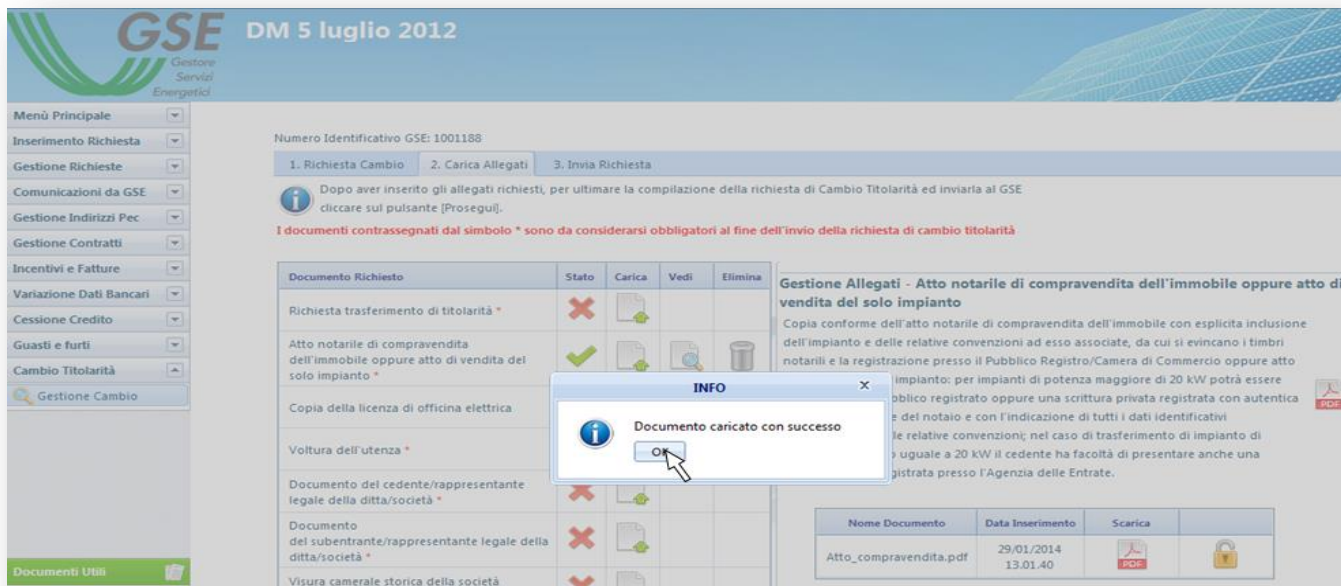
GSE Gestore Servizi Energetici

DM 5 luglio 2012

Menù Principale
Inserimento Richiesta
Gestione Richieste
Comunicazioni da GSE
Gestione Indirizzi Pec
Gestione Contratti
Incentivi e Fatture
Variazione Dati Bancari
Cessione Credito
Guasti e furti
Cambio Titolarità
Gestione Cambio

Documenti Utili

Numero Identificativo GSE: 1001188

1. Richiesta Cambio | 2. Carica Allegati | 3. Invia Richiesta

Dopo aver inserito gli allegati richiesti, per ultimare la compilazione della richiesta di Cambio Titolarità ed inviarla al GSE cliccare sul pulsante [Prosegui].

I documenti contrassegnati dal simbolo * sono da considerarsi obbligatori al fine dell'invio della richiesta di cambio titolarità

| Documento Richiesto | Stato | Carica | Vedi | Elimina |
|---|---|---|---|---|
| Richiesta trasferimento di titolarità * | | | | |
| Atto notarile di compravendita dell'immobile oppure atto di vendita del solo impianto * | | | | |
| Copia della licenza di officina elettrica | | | | |
| Voltura dell'utenza * | | | | |
| Documento del cedente/rappresentante legale della ditta/società * | | | | |
| Documento del subentrante/rappresentante legale della ditta/società * | | | | |
| Visura camerale storica della società | | | | |

Gestione Allegati - Atto notarile di compravendita dell'immobile oppure atto di vendita del solo impianto

Copia conforme dell'atto notarile di compravendita dell'immobile con esplicita inclusione dell'impianto e delle relative convenzioni ad esso associate, da cui si evincano i timbri notarili e la registrazione presso il Pubblico Registro/Camera di Commercio oppure atto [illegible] impianto: per impianti di potenza maggiore di 20 kW potrà essere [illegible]bblico registrato oppure una scrittura privata registrata con autentica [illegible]e del notaio e con l'indicazione di tutti i dati identificativi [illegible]le relative convenzioni; nel caso di trasferimento di impianto di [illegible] uguale a 20 kW il cedente ha facoltà di presentare anche una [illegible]gistrata presso l'Agenzia delle Entrate.

PDF

| Nome Documento | Data Inserimento | Scarica | |
|---|---|---|---|
| Atto_compravendita.pdf | 29/01/2014 13.01.40 | PDF | |

INFO
Documento caricato con successo
OK